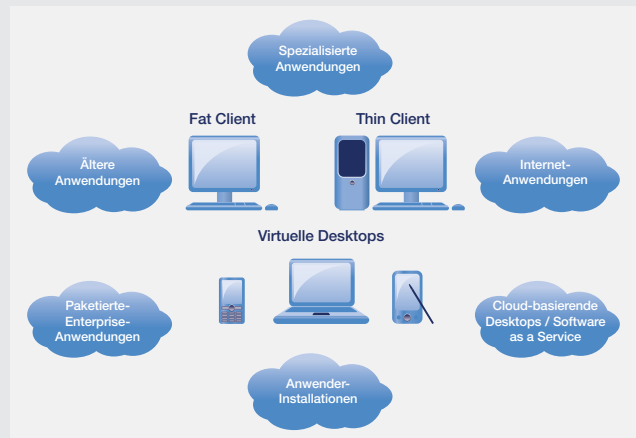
Spezialisierte Anwendungen

Fat Client

Thin Client

Ältere Anwendungen

Internet-Anwendungen

Virtuelle Desktops

Paketierte-Enterprise-Anwendungen

Cloud-basierende Desktops / Software as a Service

Anwender-Installationen